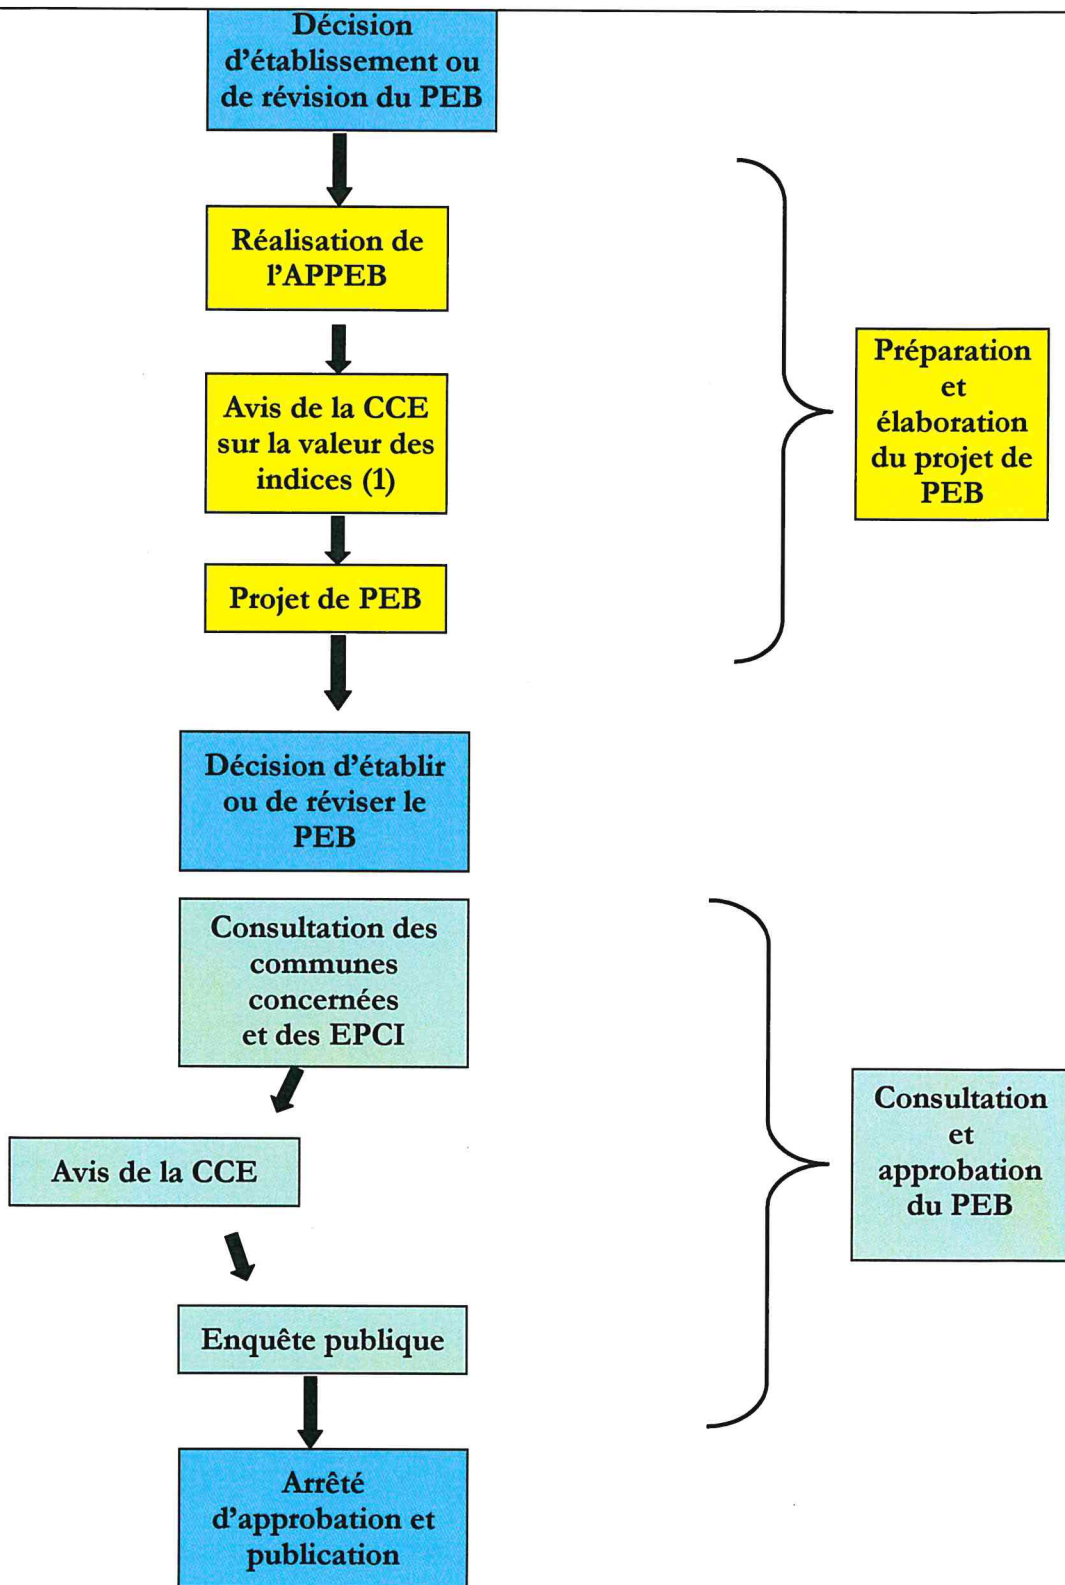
Décision d'établissement ou de révision du PEB

Réalisation de l'APPEB

Avis de la CCE sur la valeur des indices (1)

Projet de PEB

Préparation et élaboration du projet de PEB

Décision d'établir ou de réviser le PEB

Consultation des communes concernées et des EPCI

Avis de la CCE

Enquête publique

Consultation et approbation du PEB

Arrêté d'approbation et publication